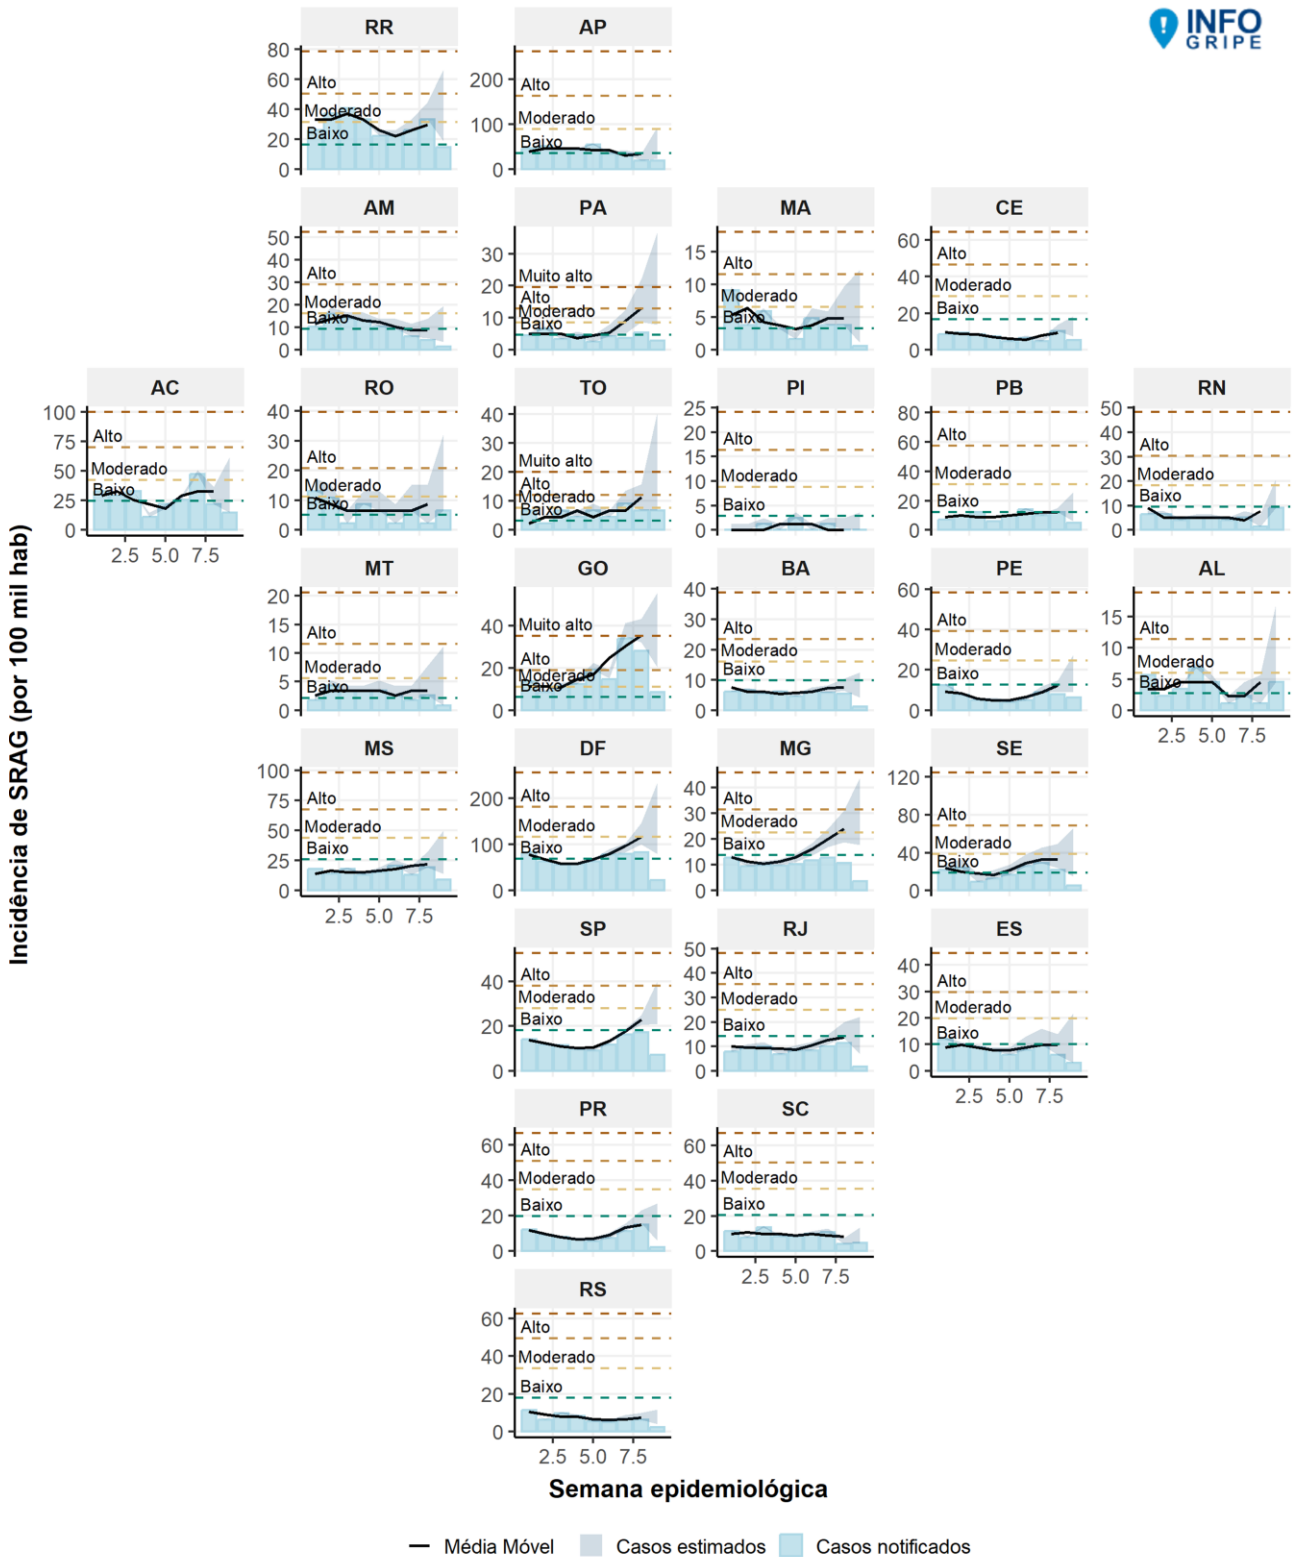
INFO GRIPE

RR
80
60
40
20
0
Alto
Moderado
Baixo

AP
200
100
0
Alto
Moderado
Baixo

AM
50
40
30
20
10
0
Alto
Moderado
Baixo

PA
30
20
10
0
Muito alto
Alto
Moderado
Baixo

MA
15
10
5
0
Alto
Moderado
Baixo

CE
60
40
20
0
Alto
Moderado
Baixo

AC
100
75
50
25
0
Alto
Moderado
Baixo
2.5 5.0 7.5

RO
40
30
20
10
0
Alto
Moderado
Baixo

TO
40
30
20
10
0
Muito alto
Alto
Moderado
Baixo

PI
25
20
15
10
5
0
Alto
Moderado
Baixo

PB
80
60
40
20
0
Alto
Moderado
Baixo

RN
50
40
30
20
10
0
Alto
Moderado
Baixo

MT
20
15
10
5
0
Alto
Moderado
Baixo

GO
40
20
0
Muito alto
Alto
Moderado
Baixo

BA
40
30
20
10
0
Alto
Moderado
Baixo

PE
60
40
20
0
Alto
Moderado
Baixo

AL
15
10
5
0
Alto
Moderado
Baixo
2.5 5.0 7.5

MS
100
75
50
25
0
Alto
Moderado
Baixo
2.5 5.0 7.5

DF
200
100
0
Alto
Moderado
Baixo

MG
40
30
20
10
0
Alto
Moderado
Baixo

SE
120
80
40
0
Alto
Moderado
Baixo

SP
40
20
0
Alto
Moderado
Baixo

RJ
50
40
30
20
10
0
Alto
Moderado
Baixo

ES
40
30
20
10
0
Alto
Moderado
Baixo
2.5 5.0 7.5

PR
60
40
20
0
Alto
Moderado
Baixo

SC
60
40
20
0
Alto
Moderado
Baixo
2.5 5.0 7.5

RS
60
40
20
0
Alto
Moderado
Baixo
2.5 5.0 7.5

Incidência de SRAG (por 100 mil hab)

Semana epidemiológica

Média Móvel Casos estimados Casos notificados